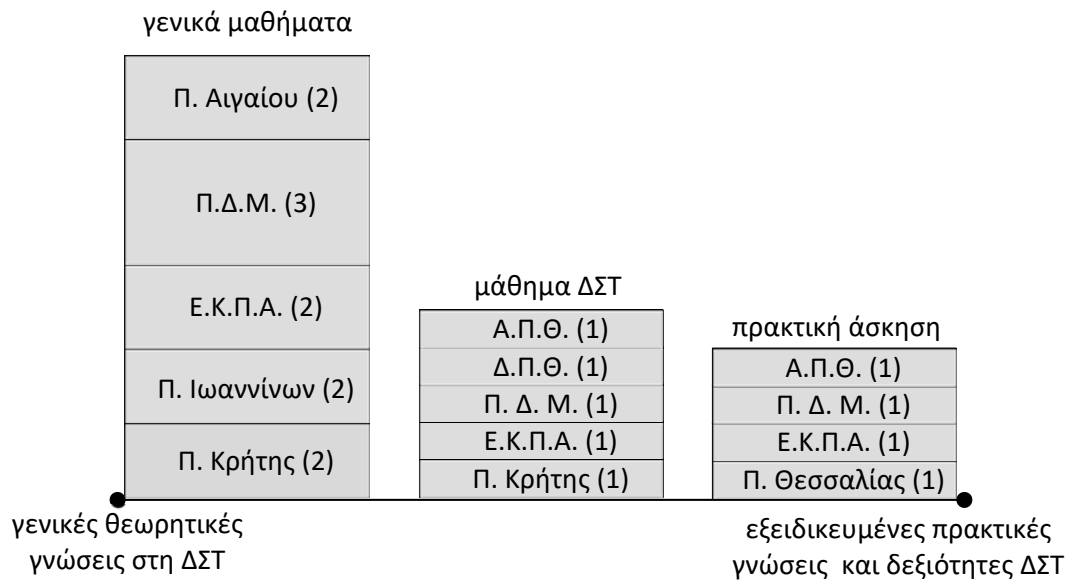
γενικά μαθήματα

Π. Αιγαίου (2)

Π.Δ.Μ. (3)

Ε.Κ.Π.Α. (2)

Π. Ιωαννίνων (2)

Π. Κρήτης (2)

μάθημα ΔΣΤ

Α.Π.Θ. (1)

Δ.Π.Θ. (1)

Π. Δ. Μ. (1)

Ε.Κ.Π.Α. (1)

Π. Κρήτης (1)

πρακτική άσκηση

Α.Π.Θ. (1)

Π. Δ. Μ. (1)

Ε.Κ.Π.Α. (1)

Π. Θεσσαλίας (1)

γενικές θεωρητικές γνώσεις στη ΔΣΤ

εξειδικευμένες πρακτικές γνώσεις και δεξιότητες ΔΣΤ